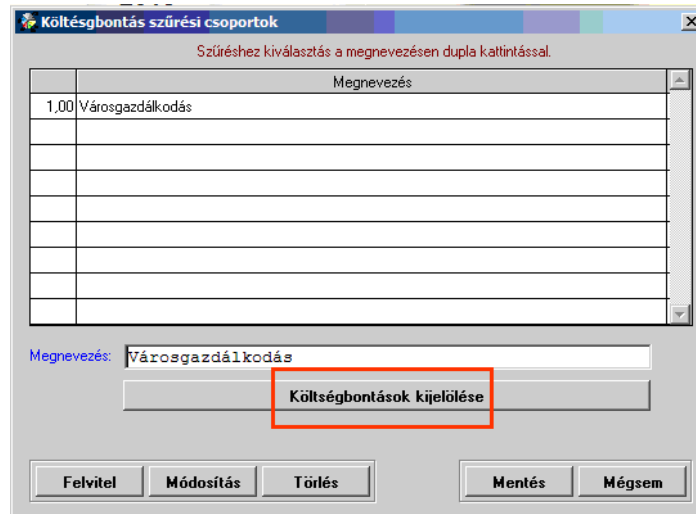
Költségbontás szűrési csoportok

Szűréshez kiválasztás a megnevezésen dupla kattintással.

| | Megnevezés |
|---|---|
| 1,00 | Városgazdálkodás |
| | |
| | |
| | |
| | |
| | |
| | |
| | |
| | |

Megnevezés: Városgazdálkodás

Költségbontások kijelölése

Felvitel Módosítás Törlés

Mentés Mégsem